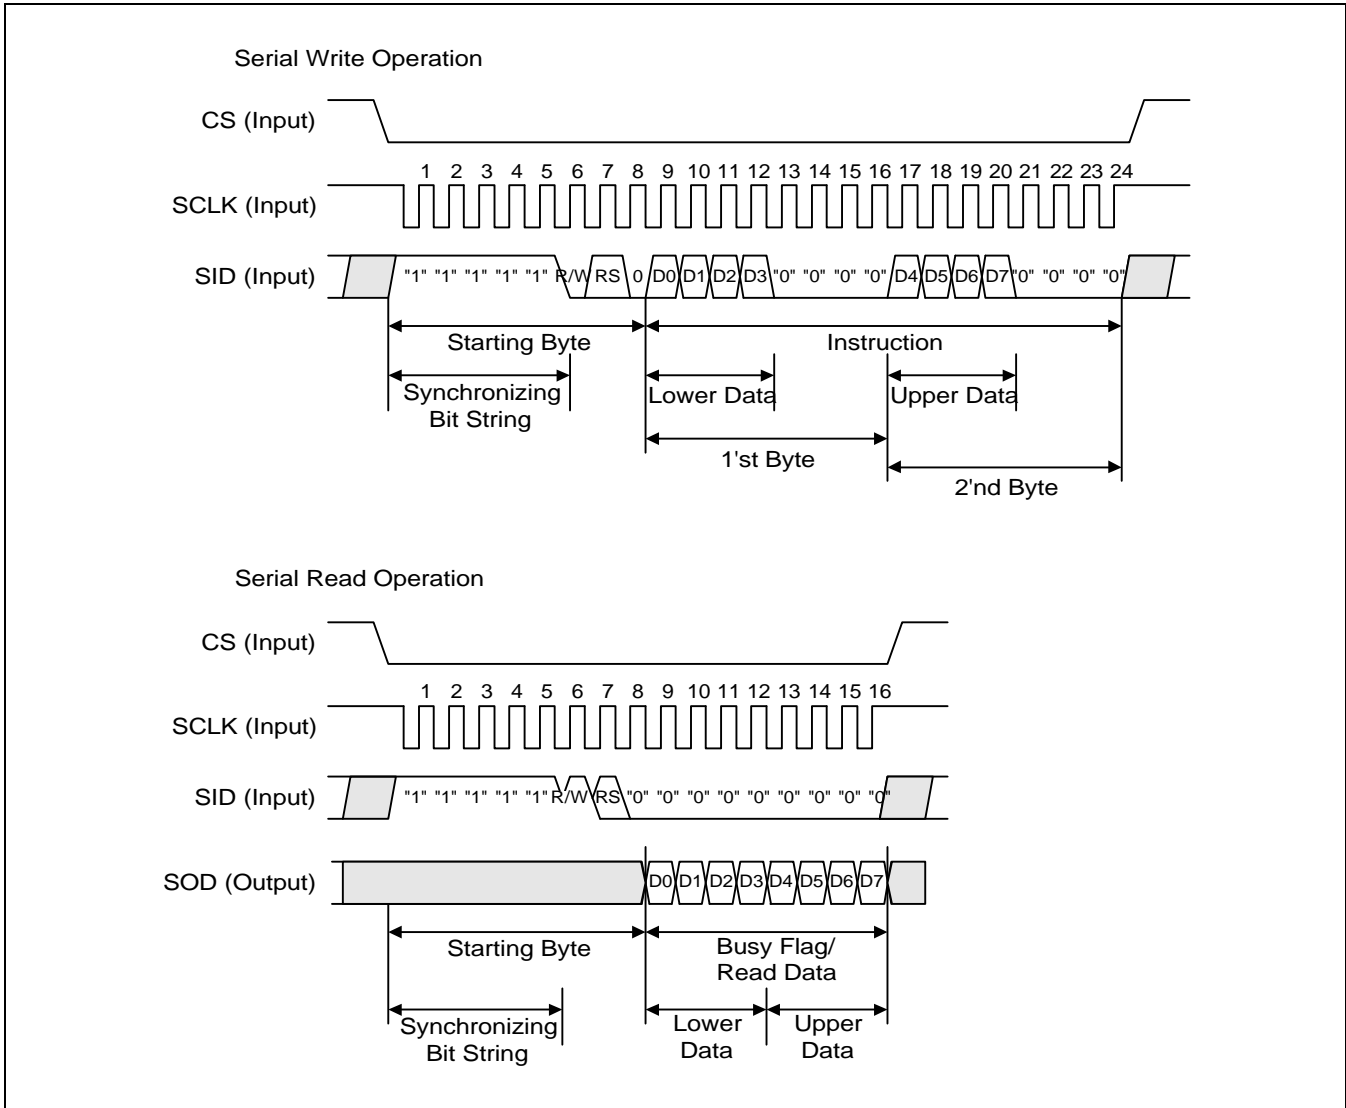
Serial Write Operation

CS (Input)

SCLK (Input)

1 2 3 4 5 6 7 8 9 10 11 12 13 14 15 16 17 18 19 20 21 22 23 24

SID (Input)

"1" "1" "1" "1" "1" R/W RS 0 D0 D1 D2 D3 "0" "0" "0" "0" D4 D5 D6 D7 "0" "0" "0" "0"

Starting Byte

Instruction

Synchronizing Bit String

Lower Data

Upper Data

1'st Byte

2'nd Byte

Serial Read Operation

CS (Input)

SCLK (Input)

1 2 3 4 5 6 7 8 9 10 11 12 13 14 15 16

SID (Input)

"1" "1" "1" "1" "1" R/W RS "0" "0" "0" "0" "0" "0" "0" "0" "0"

SOD (Output)

D0 D1 D2 D3 D4 D5 D6 D7

Starting Byte

Busy Flag/ Read Data

Synchronizing Bit String

Lower Data

Upper Data